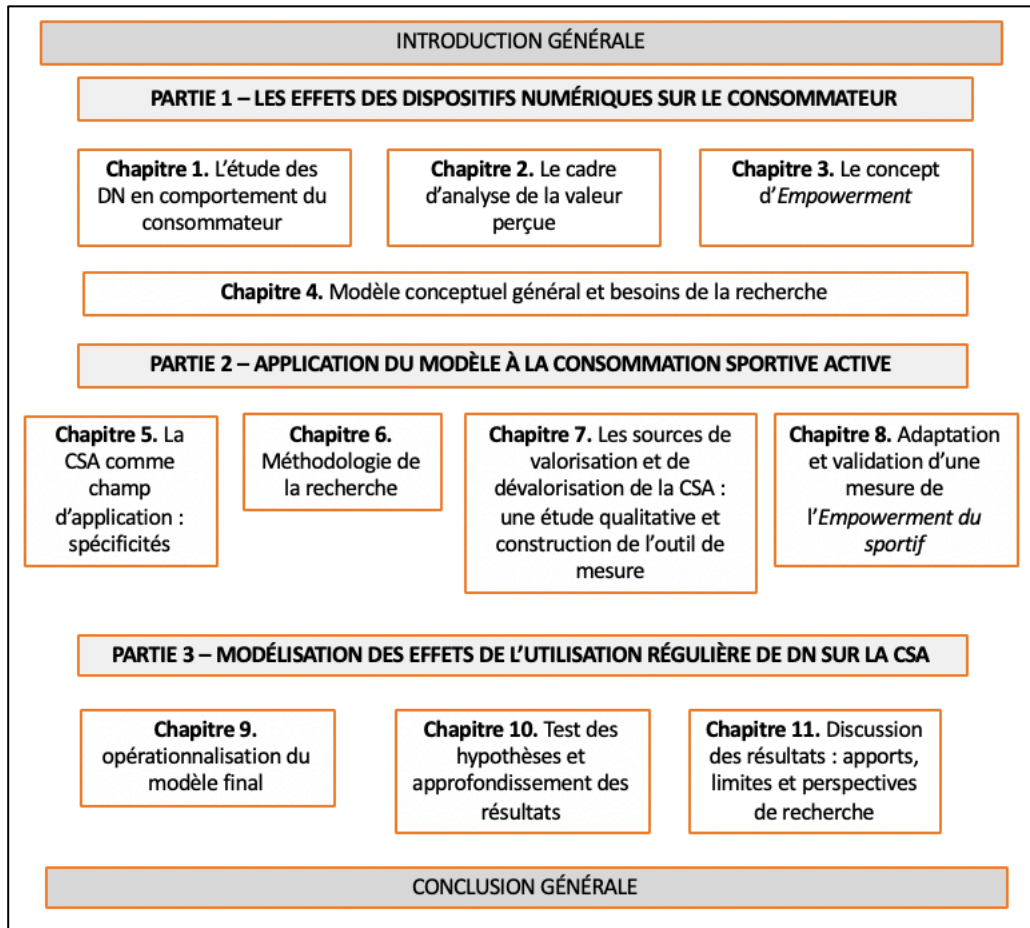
INTRODUCTION GÉNÉRALE

PARTIE 1 – LES EFFETS DES DISPOSITIFS NUMÉRIQUES SUR LE CONSOMMATEUR

Chapitre 1. L'étude des DN en comportement du consommateur

Chapitre 2. Le cadre d'analyse de la valeur perçue

Chapitre 3. Le concept d'Empowerment

Chapitre 4. Modèle conceptuel général et besoins de la recherche

PARTIE 2 – APPLICATION DU MODÈLE À LA CONSOMMATION SPORTIVE ACTIVE

Chapitre 5. La CSA comme champ d'application : spécificités

Chapitre 6. Méthodologie de la recherche

Chapitre 7. Les sources de valorisation et de dévalorisation de la CSA : une étude qualitative et construction de l'outil de mesure

Chapitre 8. Adaptation et validation d'une mesure de l'Empowerment du sportif

PARTIE 3 – MODÉLISATION DES EFFETS DE L'UTILISATION RÉGULIÈRE DE DN SUR LA CSA

Chapitre 9. opérationnalisation du modèle final

Chapitre 10. Test des hypothèses et approfondissement des résultats

Chapitre 11. Discussion des résultats : apports, limites et perspectives de recherche

CONCLUSION GÉNÉRALE